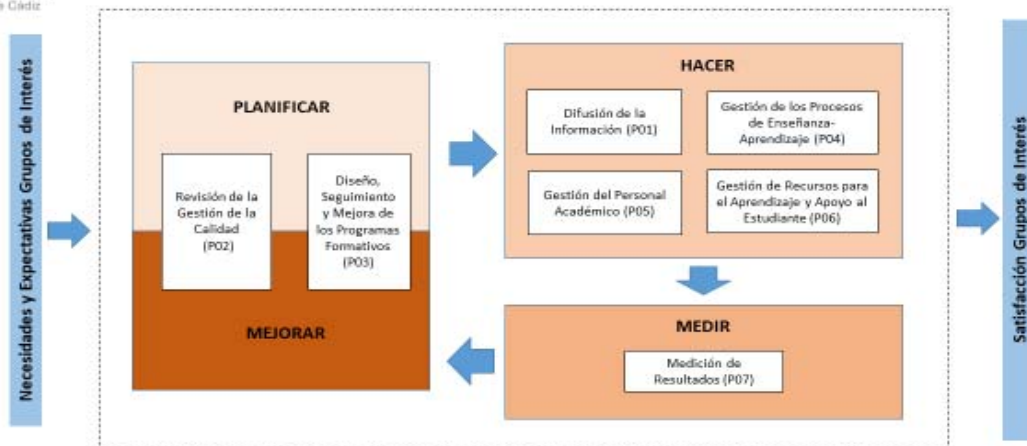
e Cádiz

Necesidades y Expectativas Grupos de Interés

PLANIFICAR

Revisión de la Gestión de la Calidad (P02)

Diseño, Seguimiento y Mejora de los Programas Formativos (P03)

MEJORAR

HACER

Difusión de la Información (P01)

Gestión de los Procesos de Enseñanza-Aprendizaje (P04)

Gestión del Personal Académico (P05)

Gestión de Recursos para el Aprendizaje y Apoyo al Estudiante (P06)

MEDIR

Medición de Resultados (P07)

Satisfacción Grupos de Interés